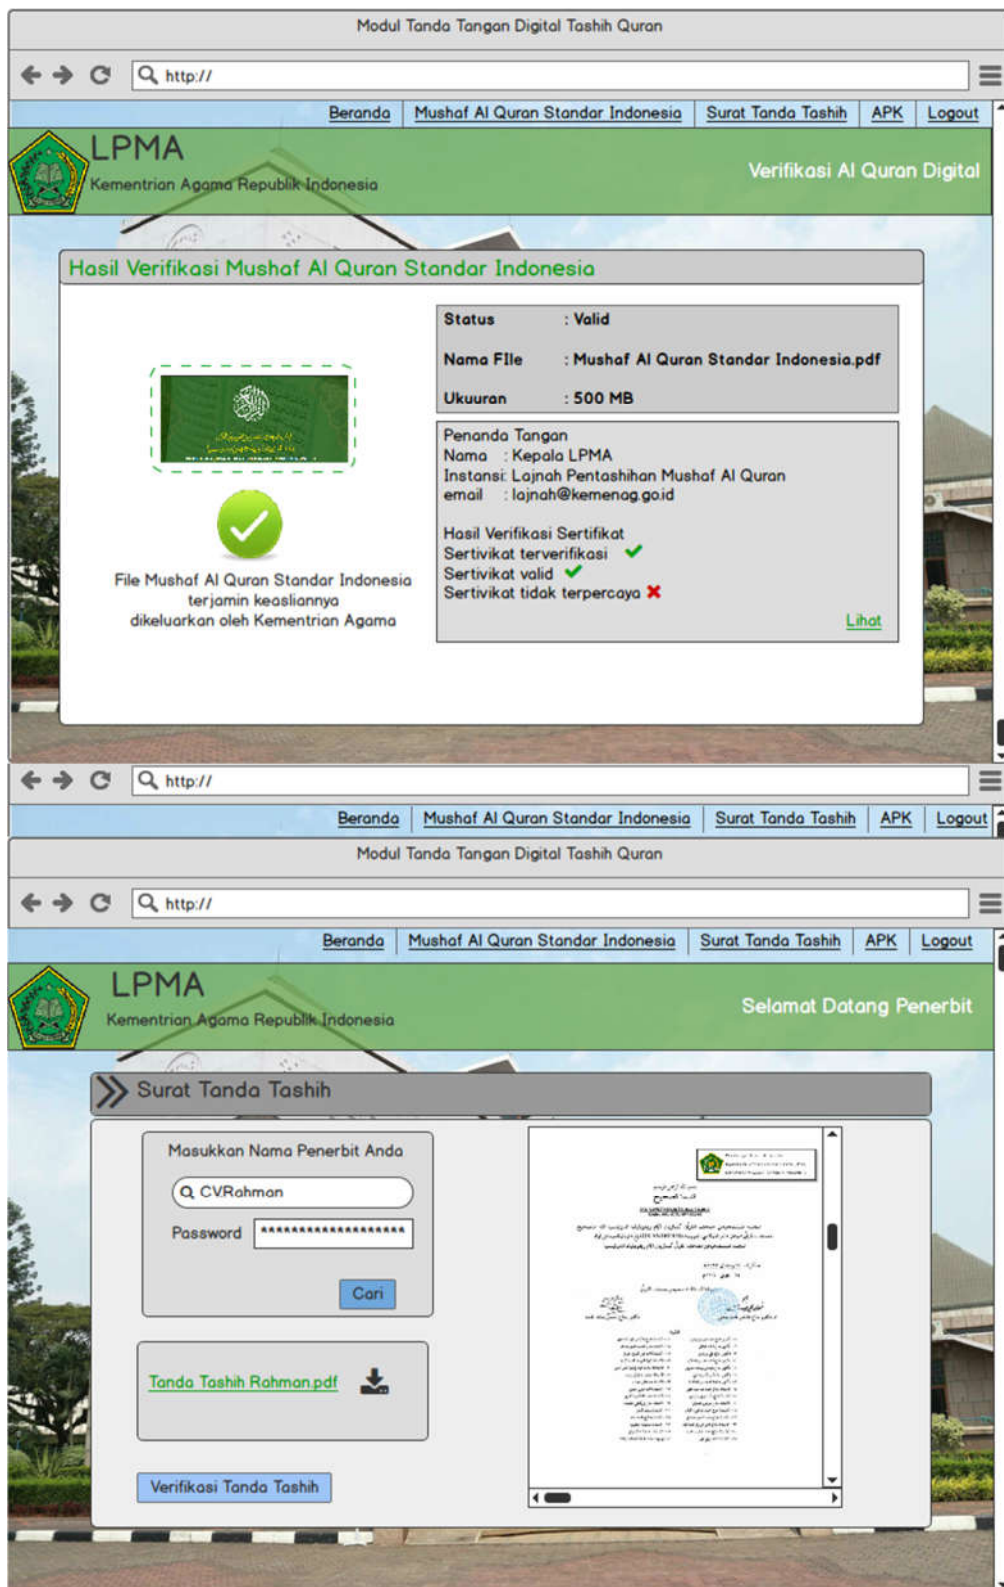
Modul Tanda Tangan Digital Tashih Quran

http://

Beranda | Mushaf Al Quran Standar Indonesia | Surat Tanda Tashih | APK | Logout

LPMA
Kementrian Agama Republik Indonesia

Verifikasi Al Quran Digital

Hasil Verifikasi Mushaf Al Quran Standar Indonesia

File Mushaf Al Quran Standar Indonesia terjamin keasliannya dikeluarkan oleh Kementrian Agama

Status : Valid

Nama File : Mushaf Al Quran Standar Indonesia.pdf

Ukuuran : 500 MB

Penanda Tangan
Nama : Kepala LPMA
Instansi: Lajnah Pentashihan Mushaf Al Quran
email : lajnah@kemenag.go.id

Hasil Verifikasi Sertifikat
Sertivikat terverifikasi
Sertivikat valid
Sertivikat tidak terpercaya

Lihat

http://

Beranda | Mushaf Al Quran Standar Indonesia | Surat Tanda Tashih | APK | Logout

Modul Tanda Tangan Digital Tashih Quran

http://

Beranda | Mushaf Al Quran Standar Indonesia | Surat Tanda Tashih | APK | Logout

LPMA
Kementrian Agama Republik Indonesia

Selamat Datang Penerbit

Surat Tanda Tashih

Masukkan Nama Penerbit Anda

CVRahman

Password ******************

Cari

Tanda Tashih Rahman.pdf

Verifikasi Tanda Tashih